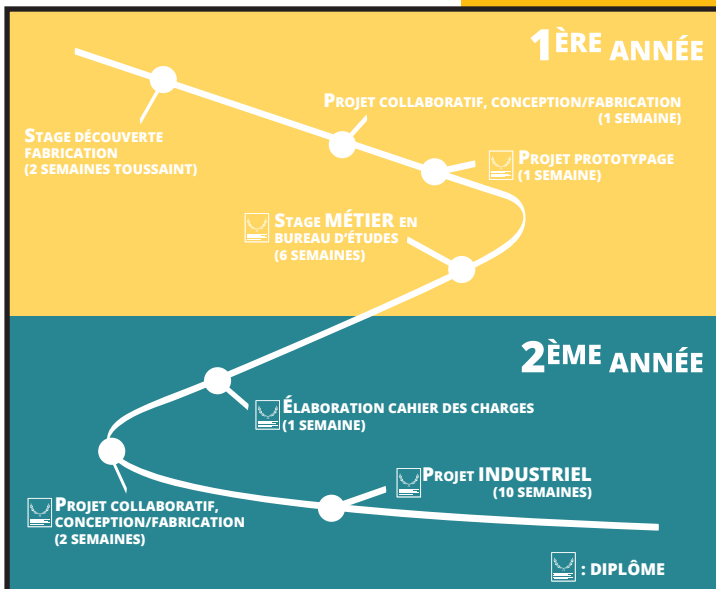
1ÈRE ANNÉE

STAGE DÉCOUVERTE FABRICATION (2 SEMAINES TOUSSAINT)

PROJET COLLABORATIF, CONCEPTION/FABRICATION (1 SEMAINE)

PROJET PROTOTYPAGE (1 SEMAINE)

STAGE MÉTIER EN BUREAU D'ÉTUDES (6 SEMAINES)

2ÈME ANNÉE

ÉLABORATION CAHIER DES CHARGES (1 SEMAINE)

PROJET INDUSTRIEL (10 SEMAINES)

PROJET COLLABORATIF, CONCEPTION/FABRICATION (2 SEMAINES)

: DIPLÔME